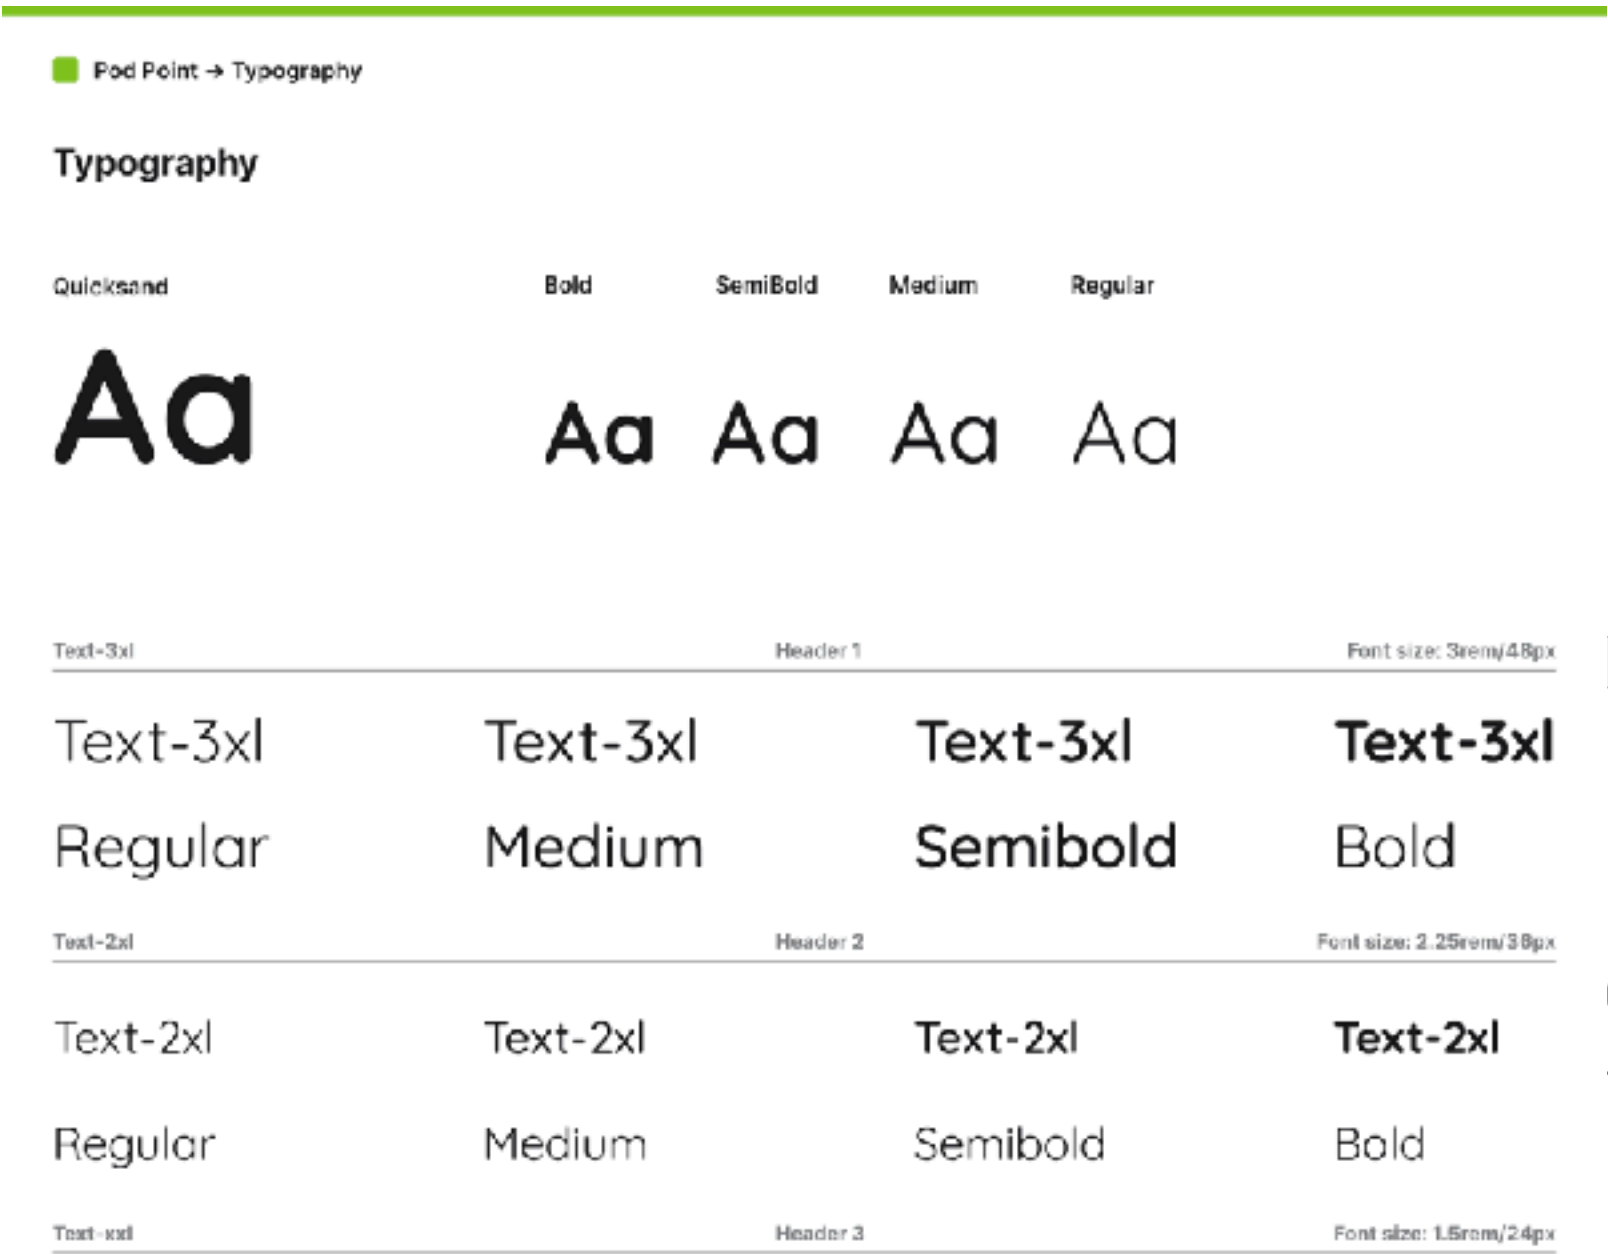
Pod Point → Typography

Typography

Quicksand

Aa

| Bold | SemiBold | Medium | Regular |
|---|---|---|---|
| Aa | Aa | Aa | Aa |

Text-3xl — Header 1 — Font size: 3rem/48px

| Text-3xl | Text-3xl | Text-3xl | Text-3xl |
|---|---|---|---|
| Regular | Medium | Semibold | Bold |

Text-2xl — Header 2 — Font size: 2.25rem/36px

| Text-2xl | Text-2xl | Text-2xl | Text-2xl |
|---|---|---|---|
| Regular | Medium | Semibold | Bold |

Text-xxl — Header 3 — Font size: 1.5rem/24px